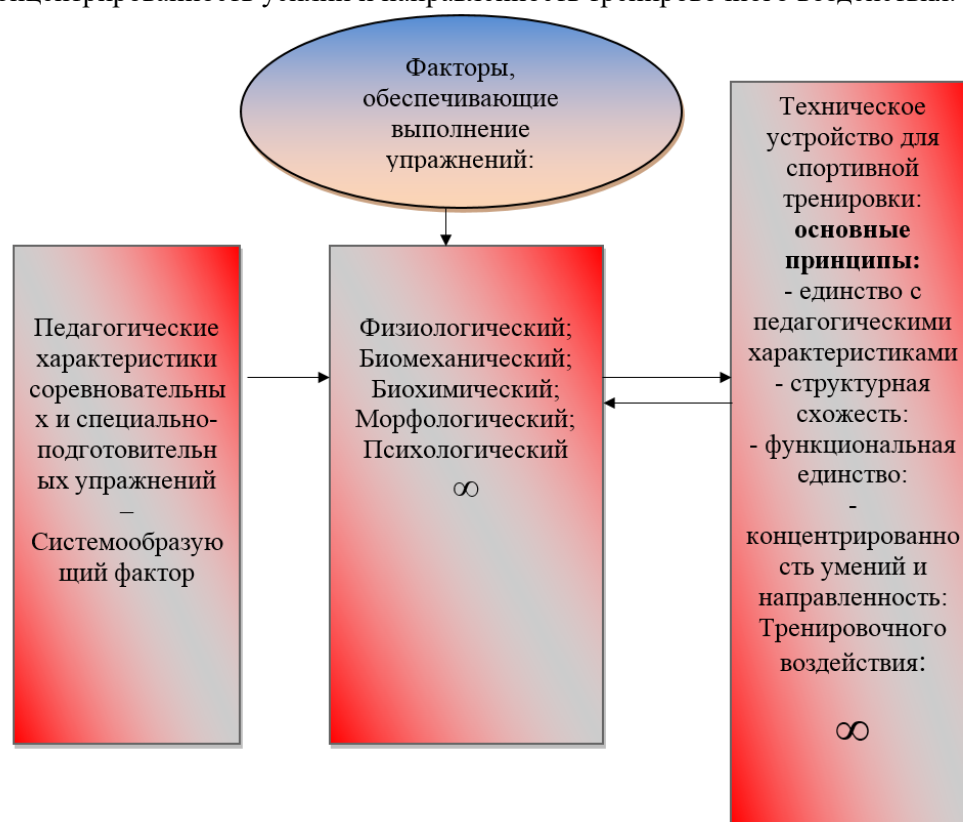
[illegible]центрированность умений и направленность тренировочного воздействия.

Факторы, обеспечивающие выполнение упражнений:

Педагогические характеристики соревновательных и специально-подготовительных упражнений – Системообразующий фактор

Физиологический; Биомеханический; Биохимический; Морфологический; Психологический
$\infty$

Техническое устройство для спортивной тренировки: **основные принципы:** - единство с педагогическими характеристиками - структурная схожесть: - функциональная единство: - концентрированность умений и направленность: Тренировочного воздействия:

$\infty$